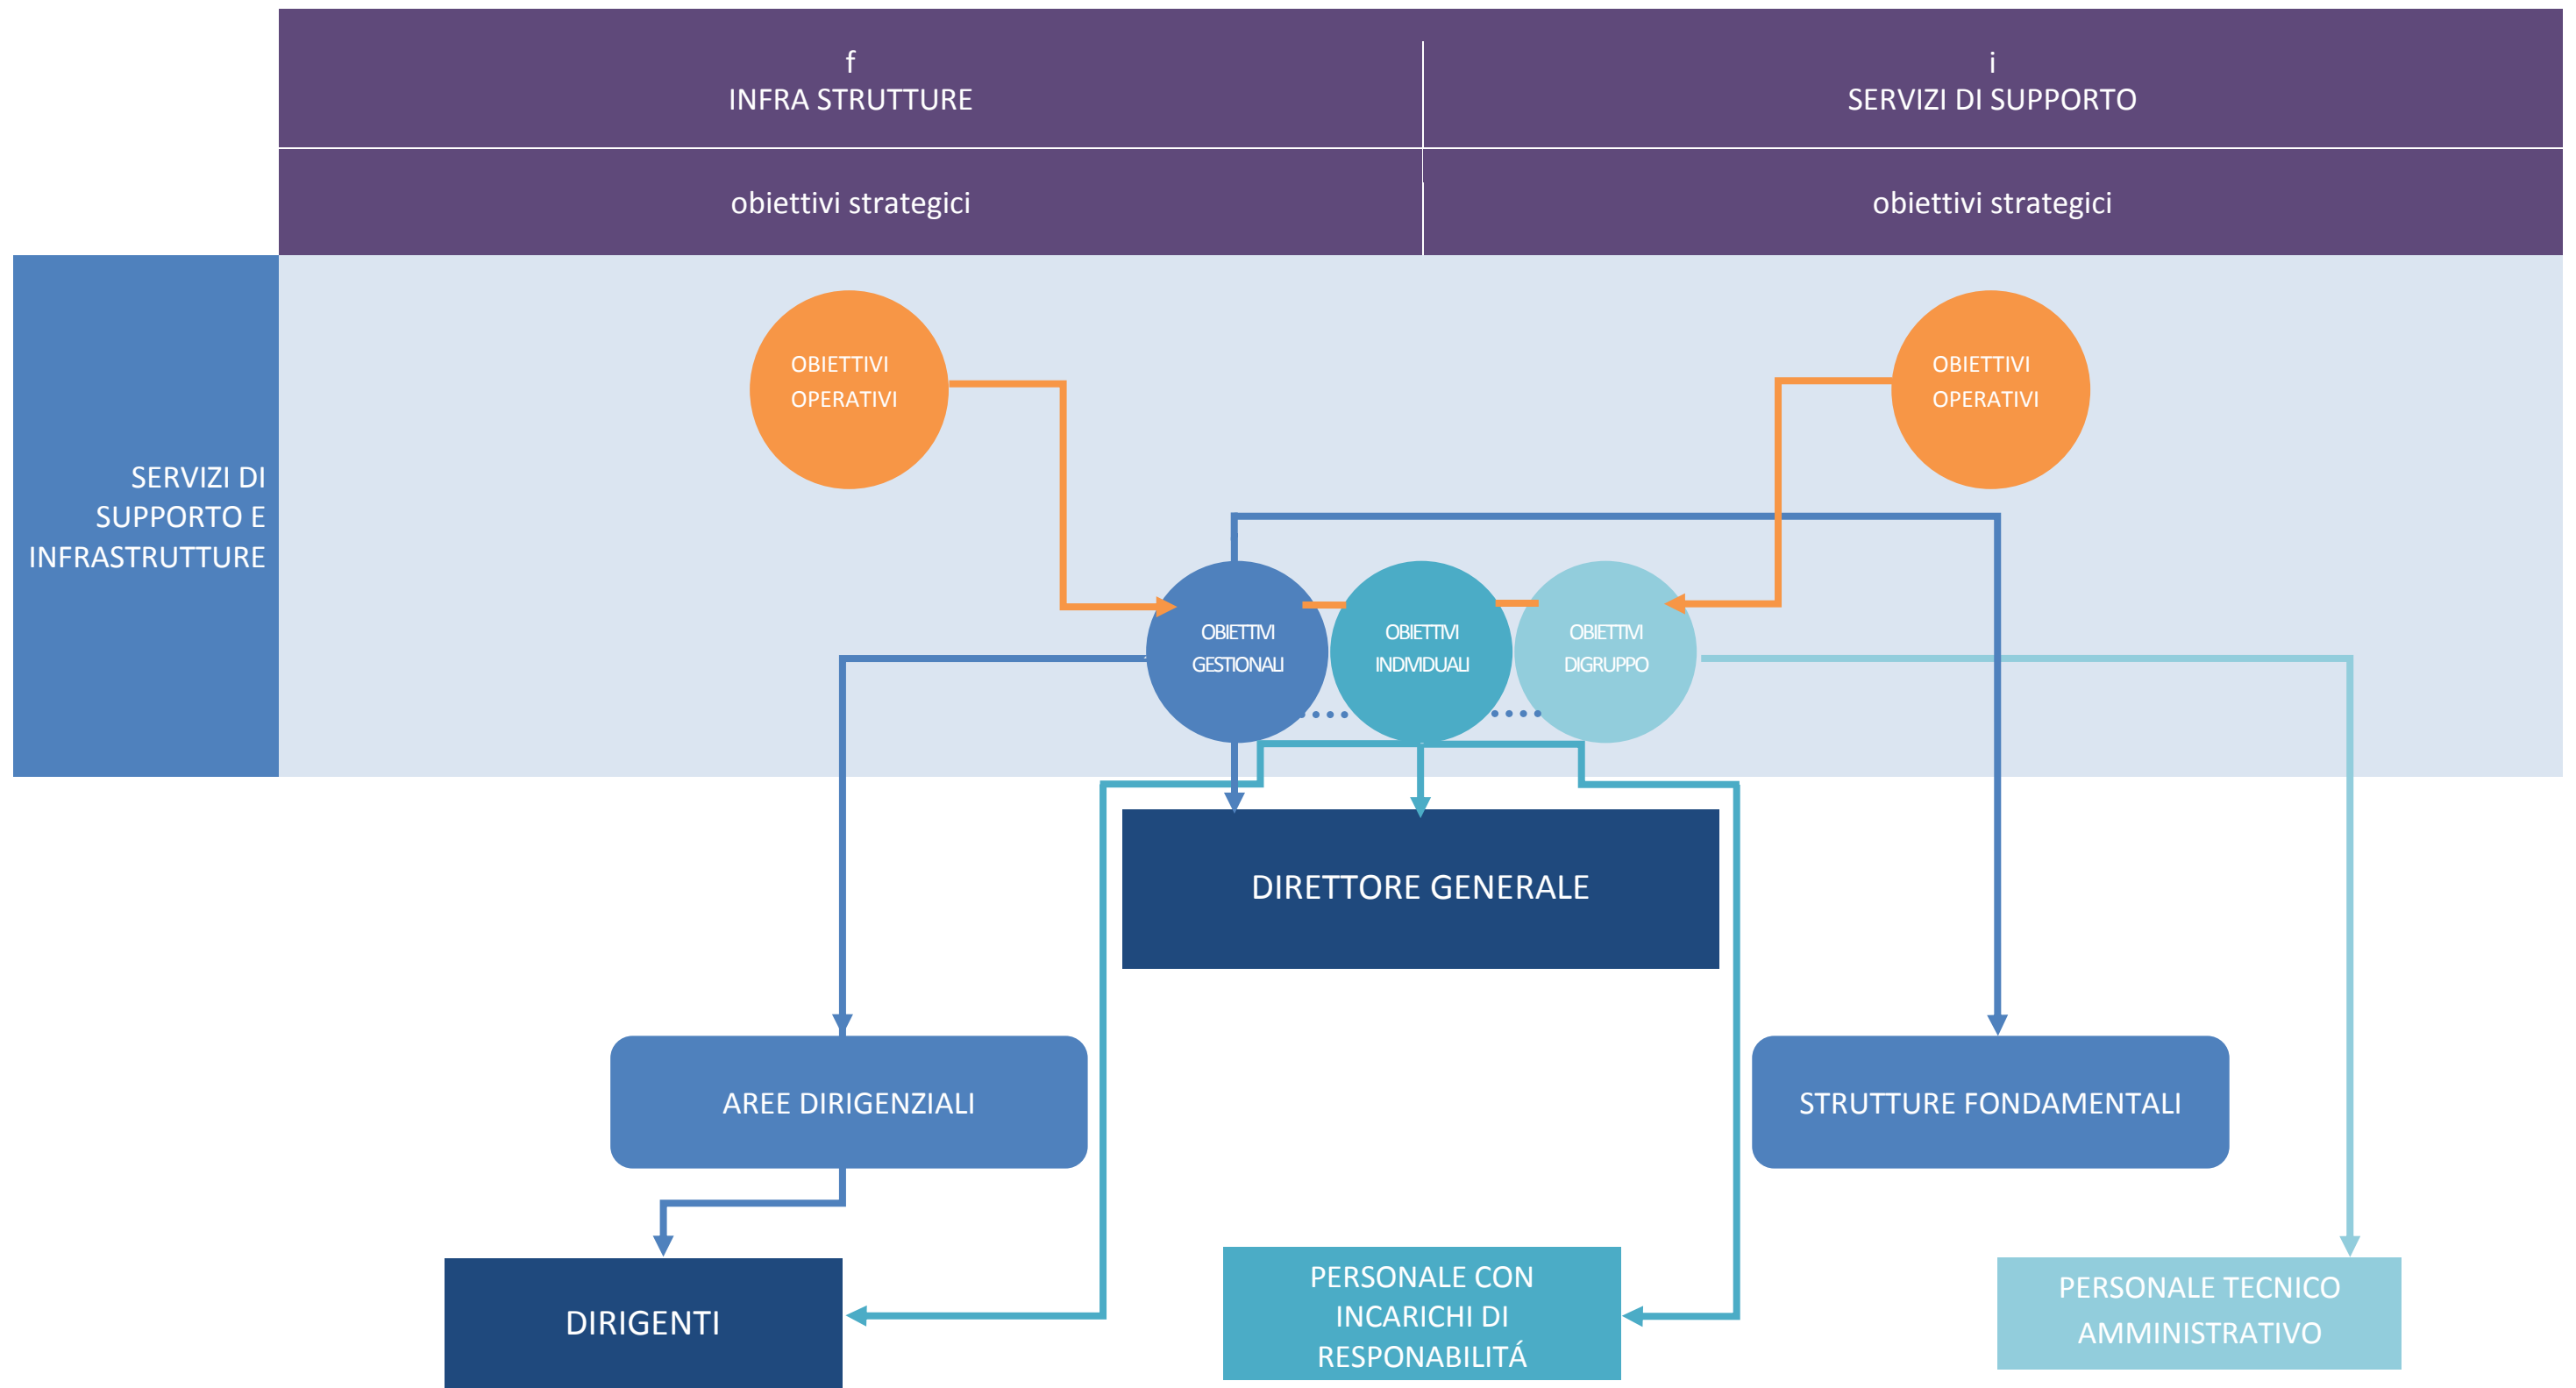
f
INFRA STRUTTURE

i
SERVIZI DI SUPPORTO

obiettivi strategici

obiettivi strategici

SERVIZI DI SUPPORTO E INFRASTRUTTURE

OBIETTIVI OPERATIVI

OBIETTIVI OPERATIVI

OBIETTIVI GESTIONALI

OBIETTIVI INDIVIDUALI

OBIETTIVI DIGRUPPO

DIRETTORE GENERALE

AREE DIRIGENZIALI

STRUTTURE FONDAMENTALI

DIRIGENTI

PERSONALE CON INCARICHI DI RESPONABILITÁ

PERSONALE TECNICO AMMINISTRATIVO